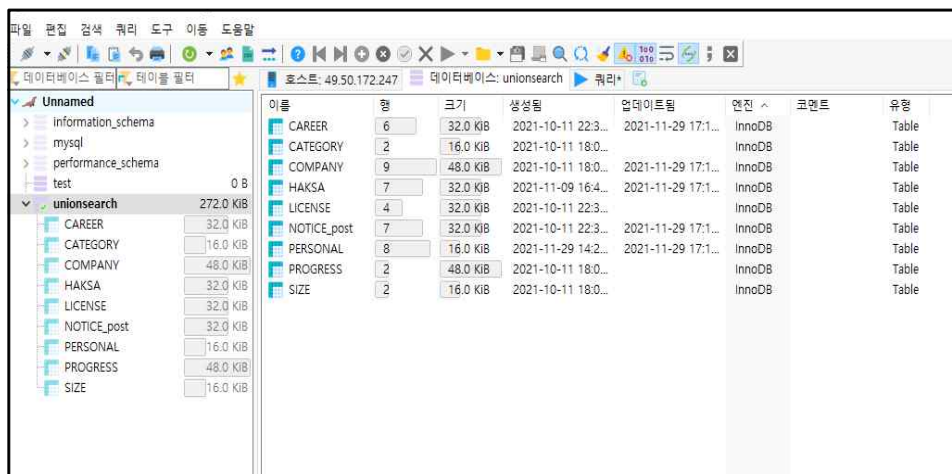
파일 편집 검색 쿼리 도구 이동 도움말

데이터베이스 필터 테이블 필터

호스트: 49.50.172.247 데이터베이스: unionsearch 쿼리*

Unnamed
information_schema
mysql
performance_schema
test 0 B
unionsearch 272.0 KiB
CAREER 32.0 KiB
CATEGORY 16.0 KiB
COMPANY 48.0 KiB
HAKSA 32.0 KiB
LICENSE 32.0 KiB
NOTICE_post 32.0 KiB
PERSONAL 16.0 KiB
PROGRESS 48.0 KiB
SIZE 16.0 KiB

| 이름 | 행 | 크기 | 생성됨 | 업데이트됨 | 엔진 ^ | 코멘트 | 유형 |
|---|---|---|---|---|---|---|---|
| CAREER | 6 | 32.0 KiB | 2021-10-11 22:3... | 2021-11-29 17:1... | InnoDB | | Table |
| CATEGORY | 2 | 16.0 KiB | 2021-10-11 18:0... | | InnoDB | | Table |
| COMPANY | 9 | 48.0 KiB | 2021-10-11 18:0... | 2021-11-29 17:1... | InnoDB | | Table |
| HAKSA | 7 | 32.0 KiB | 2021-11-09 16:4... | 2021-11-29 17:1... | InnoDB | | Table |
| LICENSE | 4 | 32.0 KiB | 2021-10-11 22:3... | | InnoDB | | Table |
| NOTICE_post | 7 | 32.0 KiB | 2021-10-11 22:3... | 2021-11-29 17:1... | InnoDB | | Table |
| PERSONAL | 8 | 16.0 KiB | 2021-11-29 14:2... | 2021-11-29 17:1... | InnoDB | | Table |
| PROGRESS | 2 | 48.0 KiB | 2021-10-11 18:0... | | InnoDB | | Table |
| SIZE | 2 | 16.0 KiB | 2021-10-11 18:0... | | InnoDB | | Table |